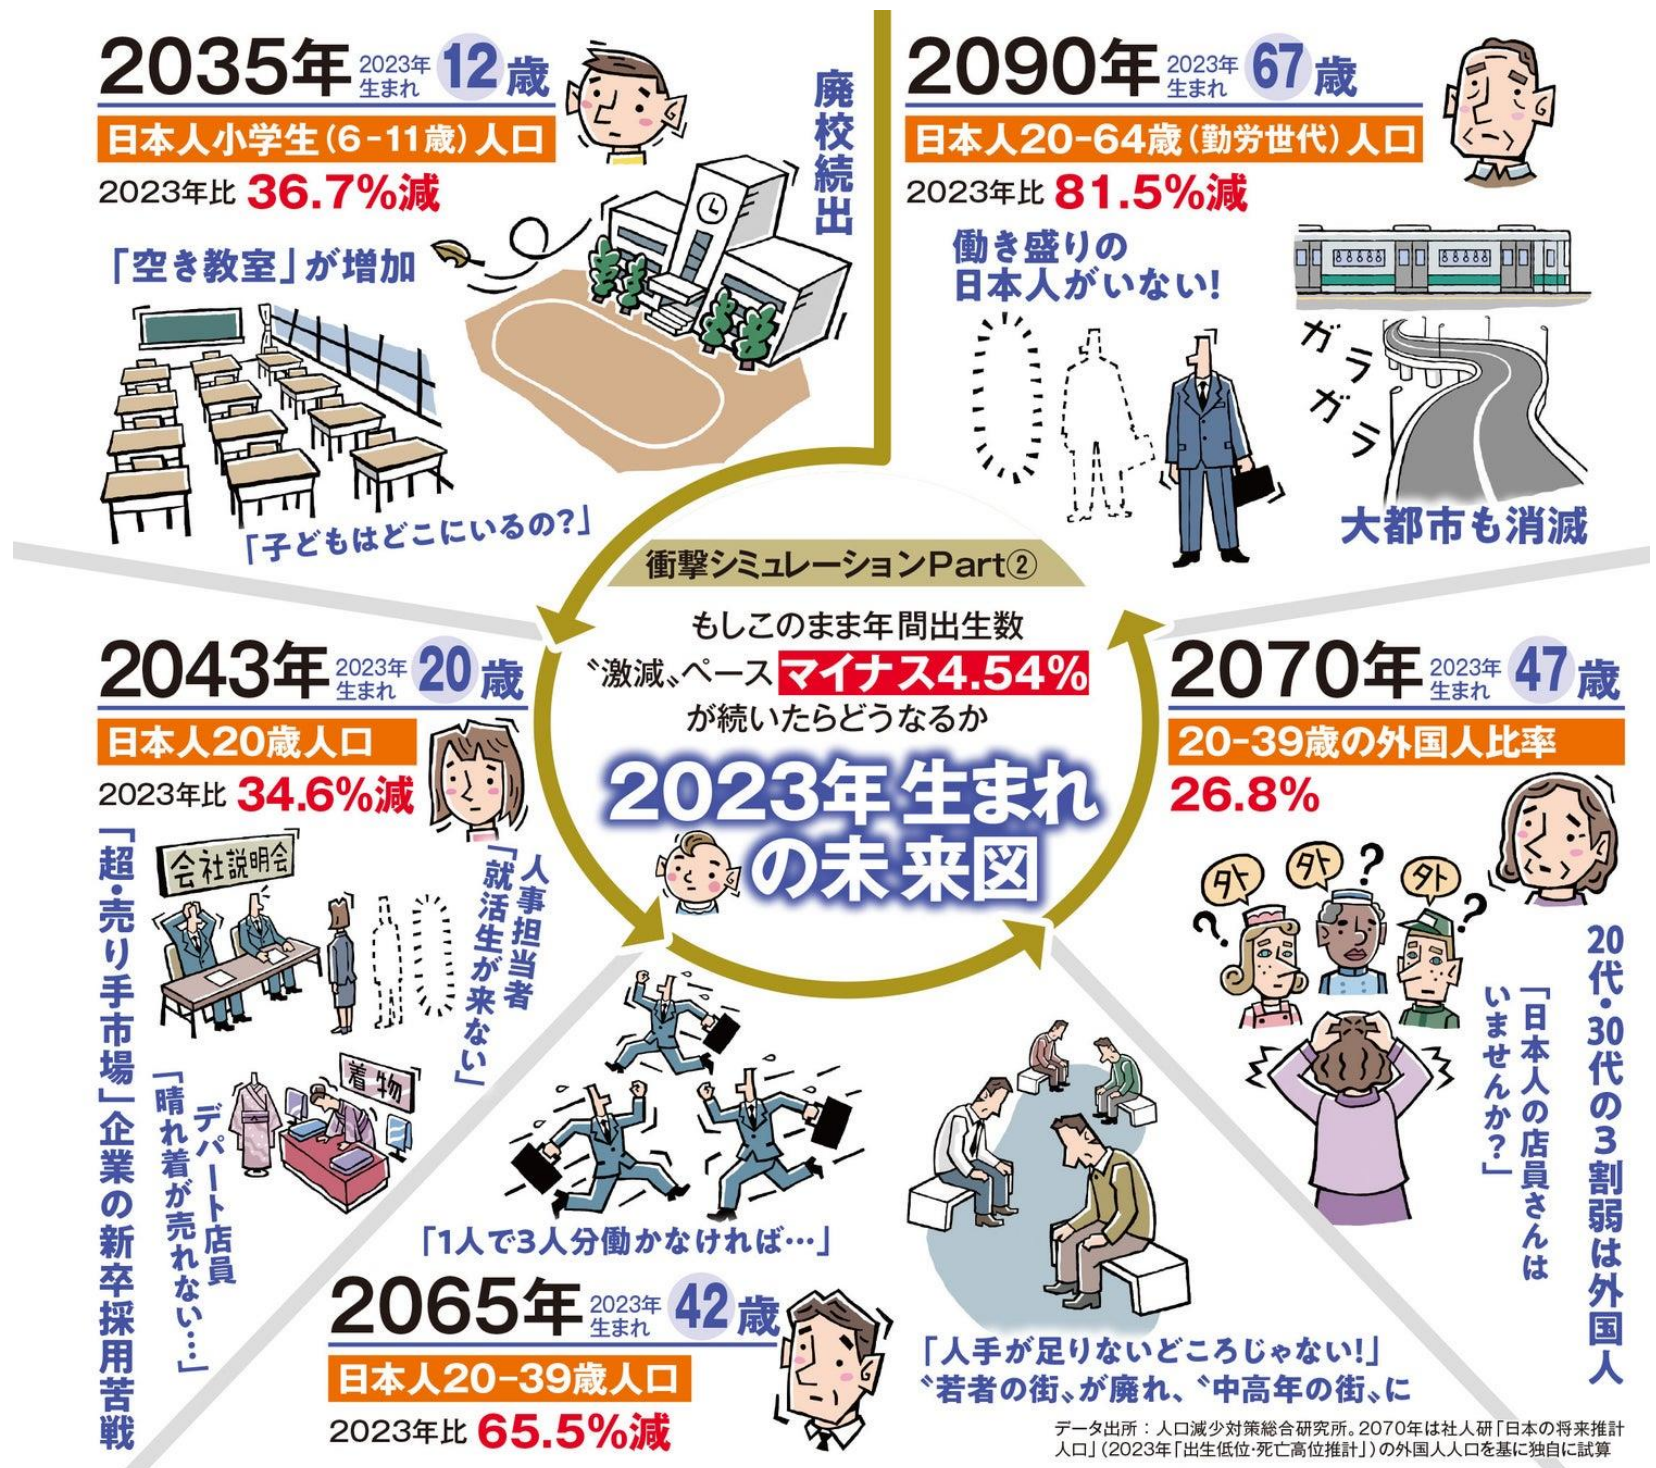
2035年 2023年生まれ 12歳
日本人小学生(6-11歳)人口
2023年比 36.7%減

廃校続出

「空き教室」が増加

「子どもはどこにいるの?」

2090年 2023年生まれ 67歳
日本人20-64歳(勤労世代)人口
2023年比 81.5%減

働き盛りの日本人がいない!

ガラガラ

大都市も消滅

衝撃シミュレーションPart②

もしこのまま年間出生数〝激減〟ペース マイナス4.54% が続いたらどうなるか

2023年生まれの未来図

2043年 2023年生まれ 20歳
日本人20歳人口
2023年比 34.6%減

「超・売り手市場」企業の新卒採用苦戦

会社説明会

人事担当者「就活生が来ない」

着物

デパート店員「晴れ着が売れない…」

2070年 2023年生まれ 47歳
20-39歳の外国人比率
26.8%

外 外 外

20代・30代の3割弱は外国人

「日本人の店員さんはいませんか?」

「1人で3人分働かなければ…」

2065年 2023年生まれ 42歳
日本人20-39歳人口
2023年比 65.5%減

「人手が足りないどころじゃない!」
〝若者の街〟が廃れ、〝中高年の街〟に

データ出所:人口減少対策総合研究所。2070年は社人研「日本の将来推計人口」(2023年「出生低位・死亡高位推計」)の外国人人口を基に独自に試算